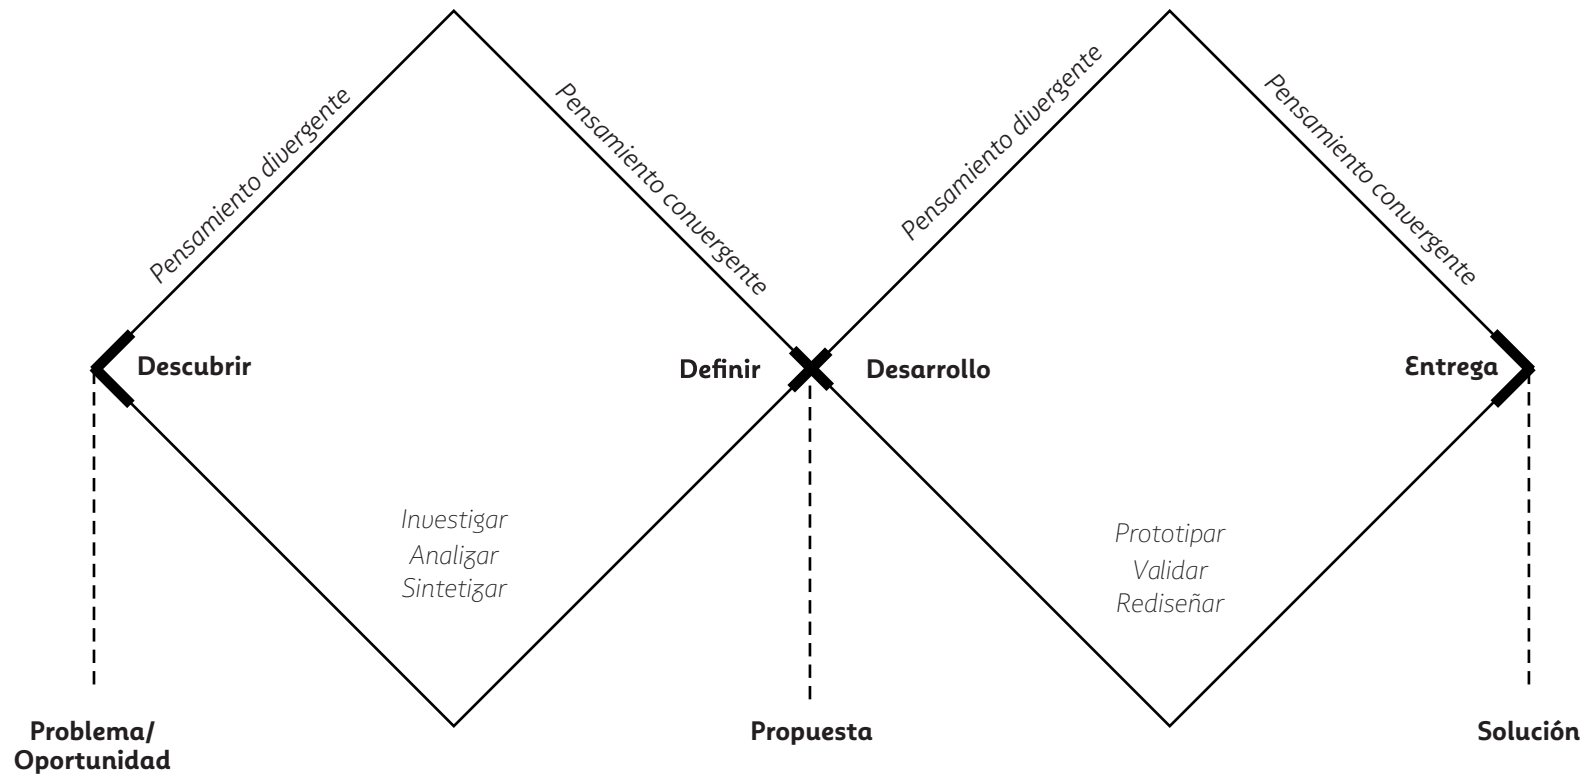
Pensamiento divergente

Pensamiento convergente

Pensamiento divergente

Pensamiento convergente

Descubrir

Definir

Desarrollo

Entrega

Investigar
Analizar
Sintetizar

Prototipar
Validar
Rediseñar

Problema/
Oportunidad

Propuesta

Solución